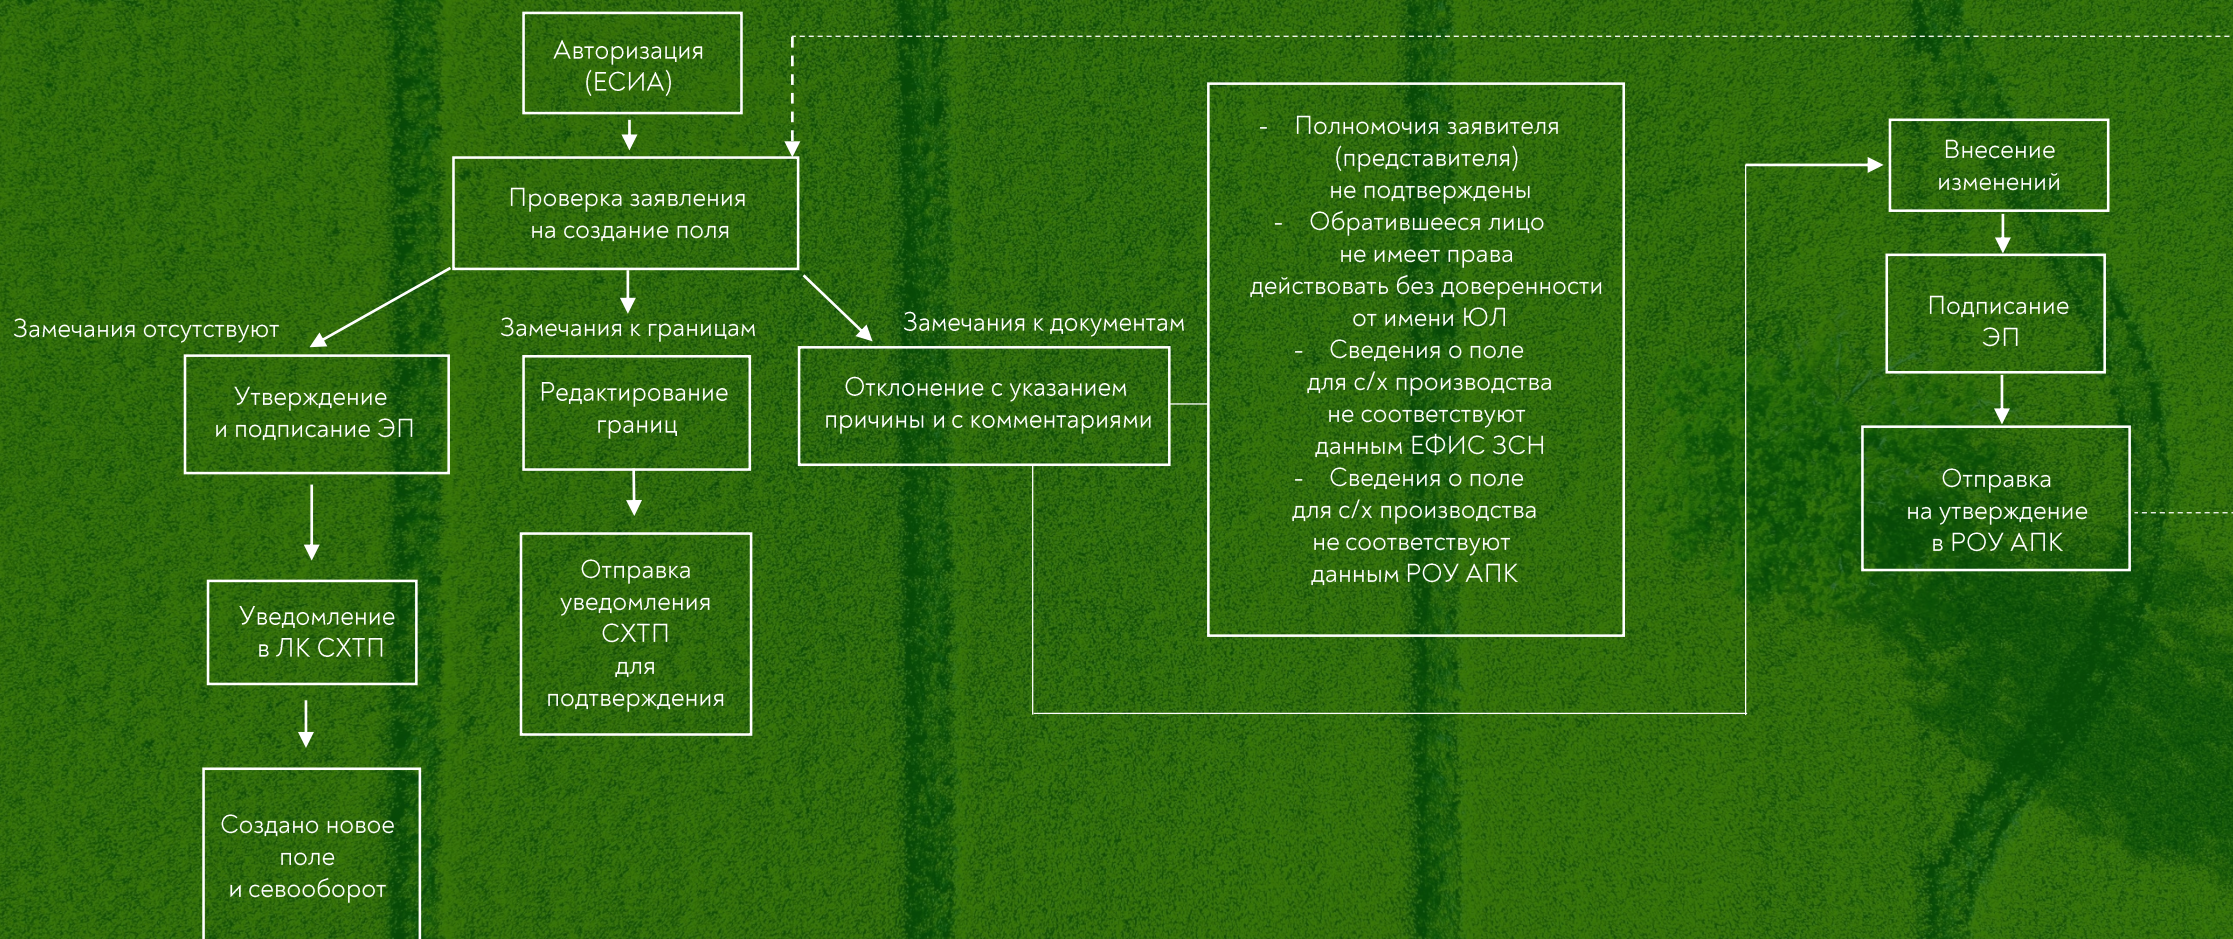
Авторизация (ЕСИА)

Проверка заявления на создание поля

Замечания отсутствуют

Замечания к границам

Замечания к документам

Утверждение и подписание ЭП

Редактирование границ

Отклонение с указанием причины и с комментариями

- Полномочия заявителя (представителя) не подтверждены
- Обратившееся лицо не имеет права действовать без доверенности от имени ЮЛ
- Сведения о поле для с/х производства не соответствуют данным ЕФИС ЗСН
- Сведения о поле для с/х производства не соответствуют данным РОУ АПК

Внесение изменений

Подписание ЭП

Отправка на утверждение в РОУ АПК

Уведомление в ЛК СХТП

Отправка уведомления СХТП для подтверждения

Создано новое поле и севооборот